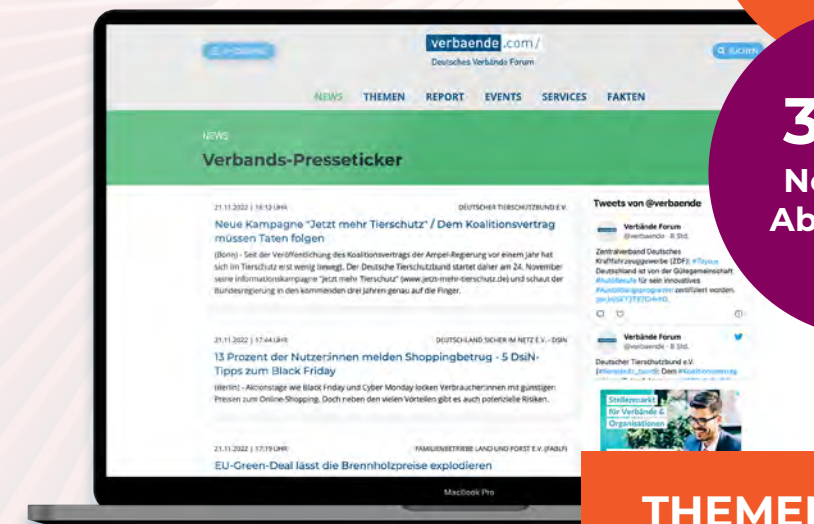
verbaende.com/
Deutsches Verbände Forum

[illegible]

SUCHEN

NEWS THEMEN REPORT EVENTS SERVICES FAKTEN

NEWS
Verbands-Presseticker

21.11.2022 | 18:12 UHR
DEUTSCHER TIERSCHUTZBUND E.V.
Neue Kampagne "Jetzt mehr Tierschutz" / Dem Koalitionsvertrag müssen Taten folgen
(Bonn) - Seit der Veröffentlichung des Koalitionsvertrags der Ampel-Regierung vor einem Jahr hat sich im Tierschutz erst wenig bewegt. Der Deutsche Tierschutzbund startet daher am 24. November seine Informationskampagne "Jetzt mehr Tierschutz" (www.jetzt-mehr-tierschutz.de) und schaut der Bundesregierung in den kommenden drei Jahren genau auf die Finger.

21.11.2022 | 17:44 UHR
DEUTSCHLAND SICHER IM NETZ E.V. - DSIN
13 Prozent der Nutzer:innen melden Shoppingbetrug - 5 DsiN-Tipps zum Black Friday
(Berlin) - Aktionstage wie Black Friday und Cyber Monday locken Verbraucher:innen mit günstigen Preisen zum Online-Shopping. Doch neben den vielen Vorteilen gibt es auch potenzielle Risiken.

21.11.2022 | 17:19 UHR
FAMILIENBETRIEBE LAND UND FORST E.V. (FABLF)
EU-Green-Deal lässt die Brennholzpreise explodieren

Tweets von @verbaende
Verbände Forum
@verbaende · 8 Std.
Zentralverband Deutsches Kraftfahrzeuggewerbe (ZDK): #Toyota Deutschland ist von der Gütegemeinschaft #Autoberufe für sein innovatives #Ausbildungsprogramm zertifiziert worden. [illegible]

Verbände Forum
@verbaende · 8 Std.
Deutscher Tierschutzbund e.V.
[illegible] Dem #Koalitionsvertrag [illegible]

Stellenmarkt für Verbände & Organisationen

MacBook Pro

3
Ne
Ab

THEMEN